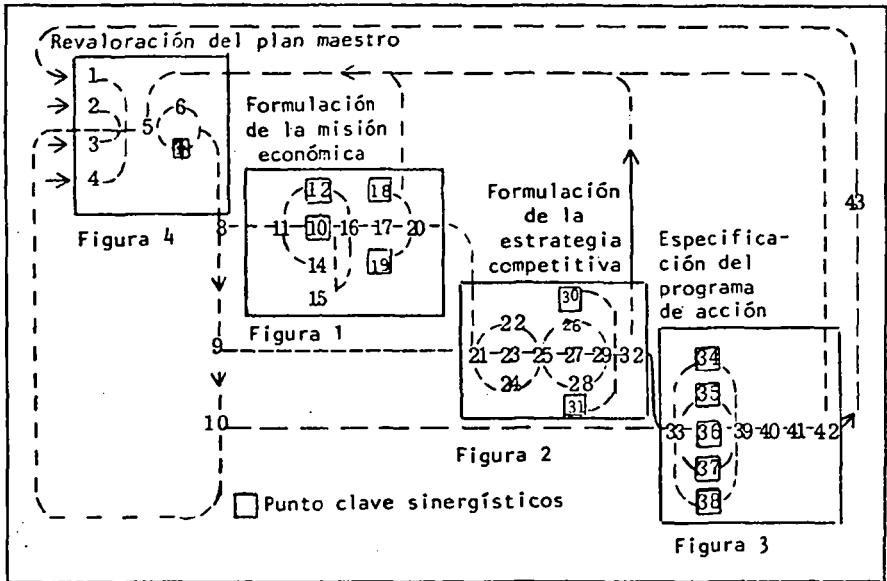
Revaloración del plan maestro

1
2
3
4
5
6
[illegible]

Figura 4

Formulación de la misión económica

8
11
12
10
14
15
16
17
18
19
20

Figura 1

9

10

Formulación de la estrategia competitiva

30
22
26
21
23
25
27
29
32
24
28
31

Figura 2

Especificación del programa de acción

34
35
33
36
39
40
41
42
37
38

43

Figura 3

Punto clave sinergísticos